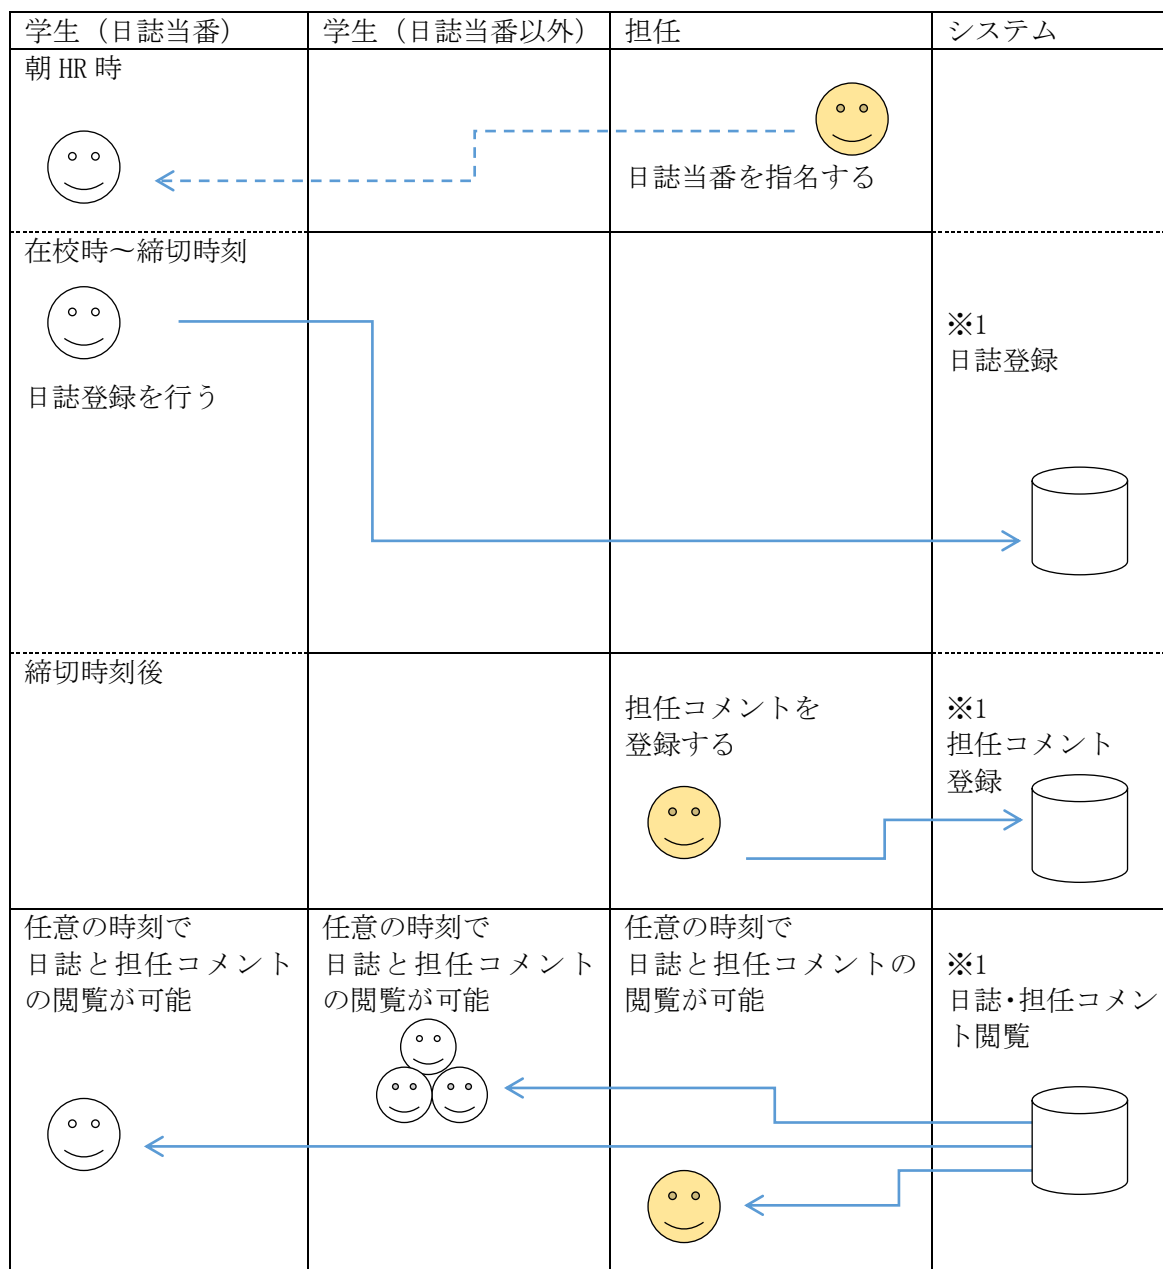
| 学生（日誌当番） | 学生（日誌当番以外） | 担任 | システム |
|---|---|---|---|
| 朝 HR 時 | | 日誌当番を指名する | |
| 在校時～締切時刻<br>日誌登録を行う | | | ※1<br>日誌登録 |
| 締切時刻後 | | 担任コメントを登録する | ※1<br>担任コメント登録 |
| 任意の時刻で日誌と担任コメントの閲覧が可能 | 任意の時刻で日誌と担任コメントの閲覧が可能 | 任意の時刻で日誌と担任コメントの閲覧が可能 | ※1<br>日誌･担任コメント閲覧 |